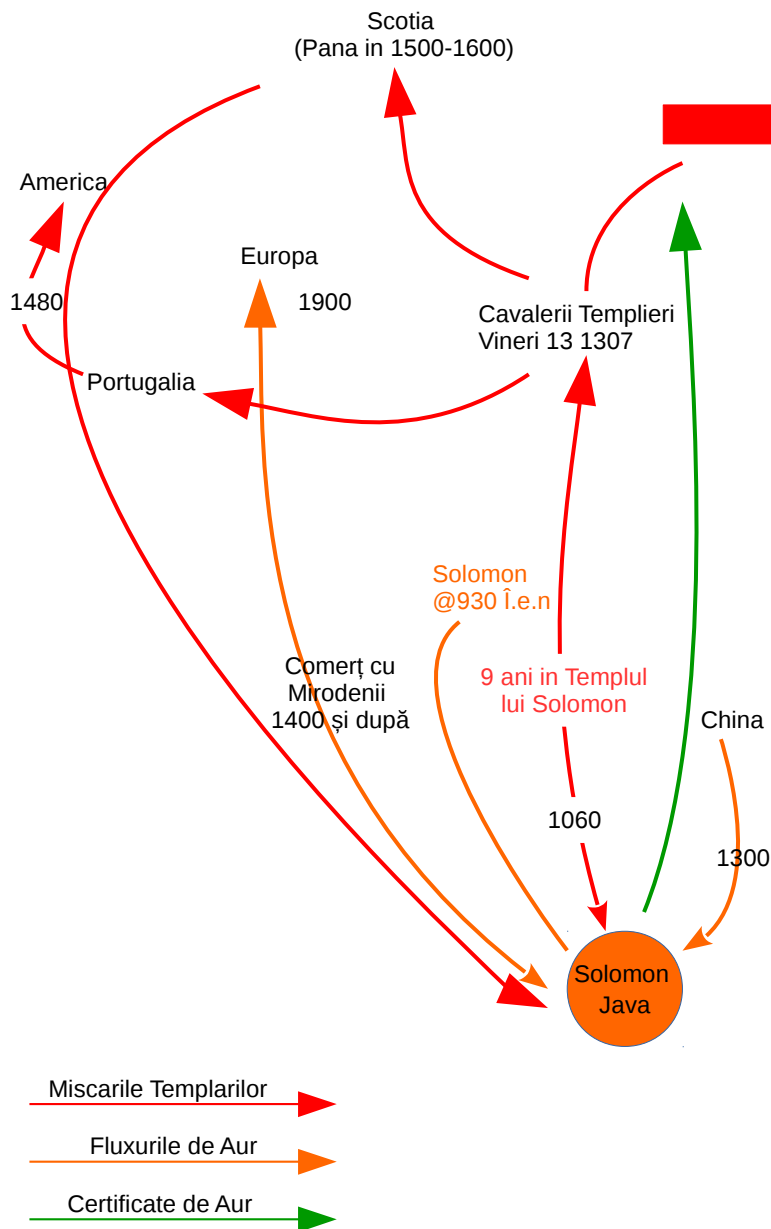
Scotia
(Pana in 1500-1600)

America

Europa

1480

1900

Cavalerii Templieri
Vineri 13 1307

Portugalia

Solomon
@930 Î.e.n

Comerț cu
Mirodenii
1400 și după

9 ani in Templul
lui Solomon

China

1060

1300

Solomon
Java

Miscarile Templarilor

Fluxurile de Aur

Certificate de Aur